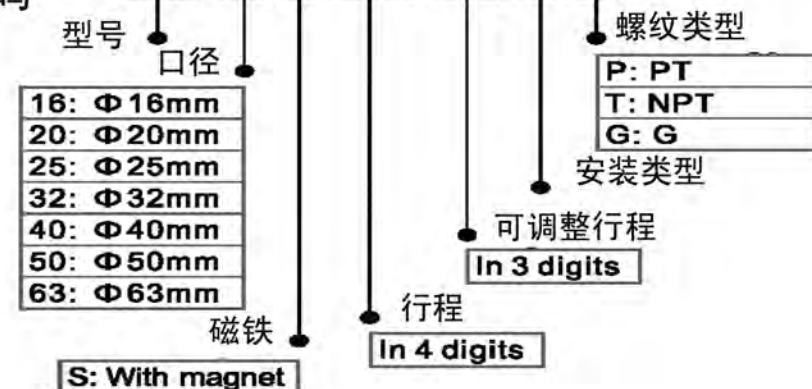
型号
口径

| 16: Φ16mm |
|---|
| 20: Φ20mm |
| 25: Φ25mm |
| 32: Φ32mm |
| 40: Φ40mm |
| 50: Φ50mm |
| 63: Φ63mm |

磁铁
S: With magnet

行程
In 4 digits

可调整行程
In 3 digits

安装类型

螺纹类型

| P: PT |
|---|
| T: NPT |
| G: G |